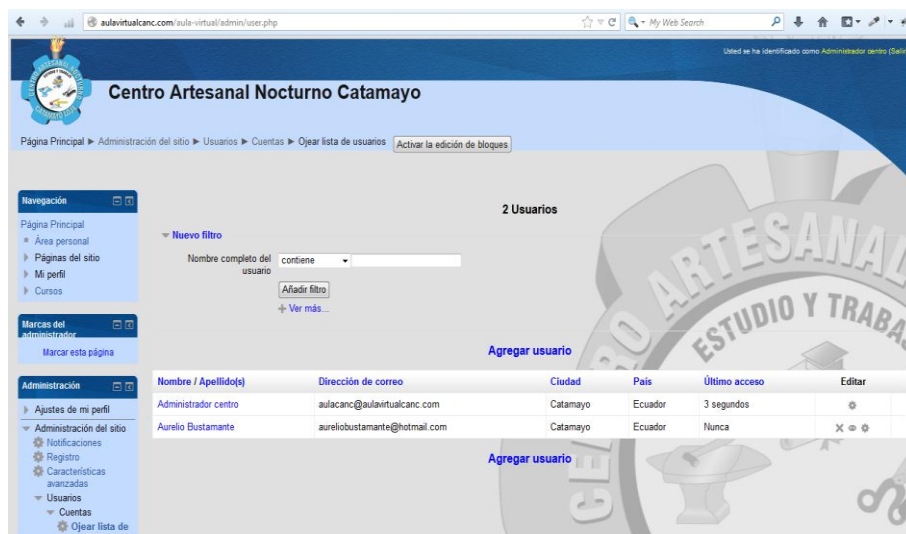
aulavirtualcanc.com/aula-virtual/admin/user.php

My Web Search

Usted se ha identificado como Administrador centro (Salir

Centro Artesanal Nocturno Catamayo

Página Principal ► Administración del sitio ► Usuarios ► Cuentas ► Ojear lista de usuarios Activar la edición de bloques

Navegación
Página Principal
Área personal
Páginas del sitio
Mi perfil
Cursos

Marcas del administrador
Marcar esta página

Administración
Ajustes de mi perfil
Administración del sitio
Notificaciones
Registro
Características avanzadas
Usuarios
Cuentas
Ojear lista de

2 Usuarios

Nuevo filtro
Nombre completo del usuario contiene
Añadir filtro
Ver más...

Agregar usuario

| Nombre / Apellido(s) | Dirección de correo | Ciudad | País | Último acceso | Editar |
|---|---|---|---|---|---|
| Administrador centro | aulacanc@aulavirtualcanc.com | Catamayo | Ecuador | 3 segundos | |
| Aurelio Bustamante | aureliobustamante@hotmail.com | Catamayo | Ecuador | Nunca | |

Agregar usuario

ARTESANAL ESTUDIO Y TRABA